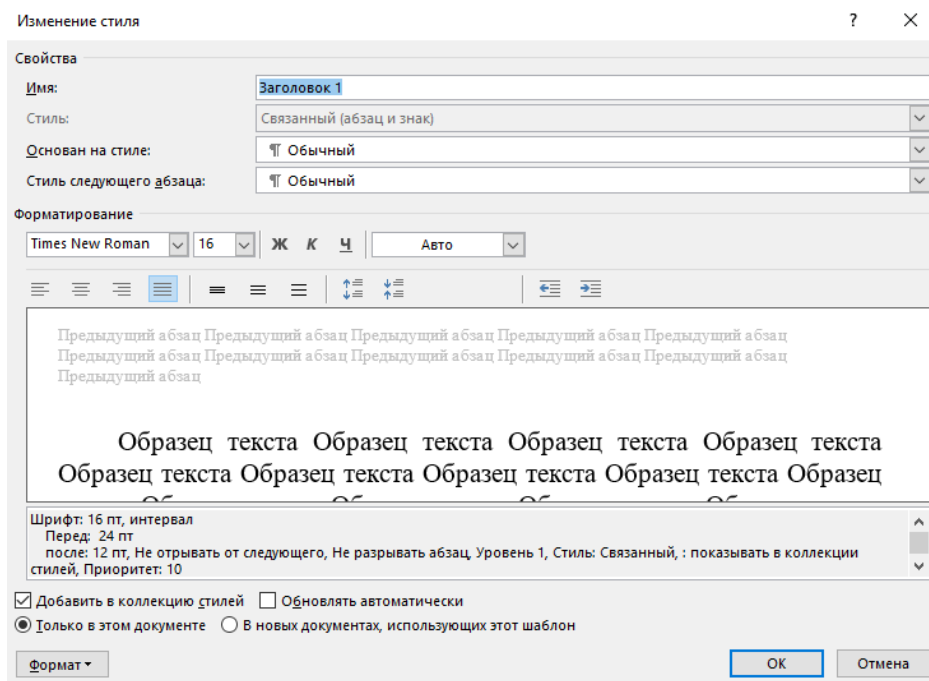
Изменение стиля

?

Свойства

Имя: Заголовок 1

Стиль: Связанный (абзац и знак)

Основан на стиле: ¶ Обычный

Стиль следующего абзаца: ¶ Обычный

Форматирование

Times New Roman 16 Ж К Ч Авто

Предыдущий абзац Предыдущий абзац Предыдущий абзац Предыдущий абзац Предыдущий абзац Предыдущий абзац Предыдущий абзац Предыдущий абзац Предыдущий абзац Предыдущий абзац Предыдущий абзац

Образец текста Образец текста Образец текста Образец текста Образец текста Образец текста Образец текста Образец текста Образец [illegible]

Шрифт: 16 пт, интервал
Перед: 24 пт
после: 12 пт, Не отрывать от следующего, Не разрывать абзац, Уровень 1, Стиль: Связанный, : показывать в коллекции стилей, Приоритет: 10

Добавить в коллекцию стилей Обновлять автоматически

Только в этом документе В новых документах, использующих этот шаблон

Формат ▾ ОК Отмена